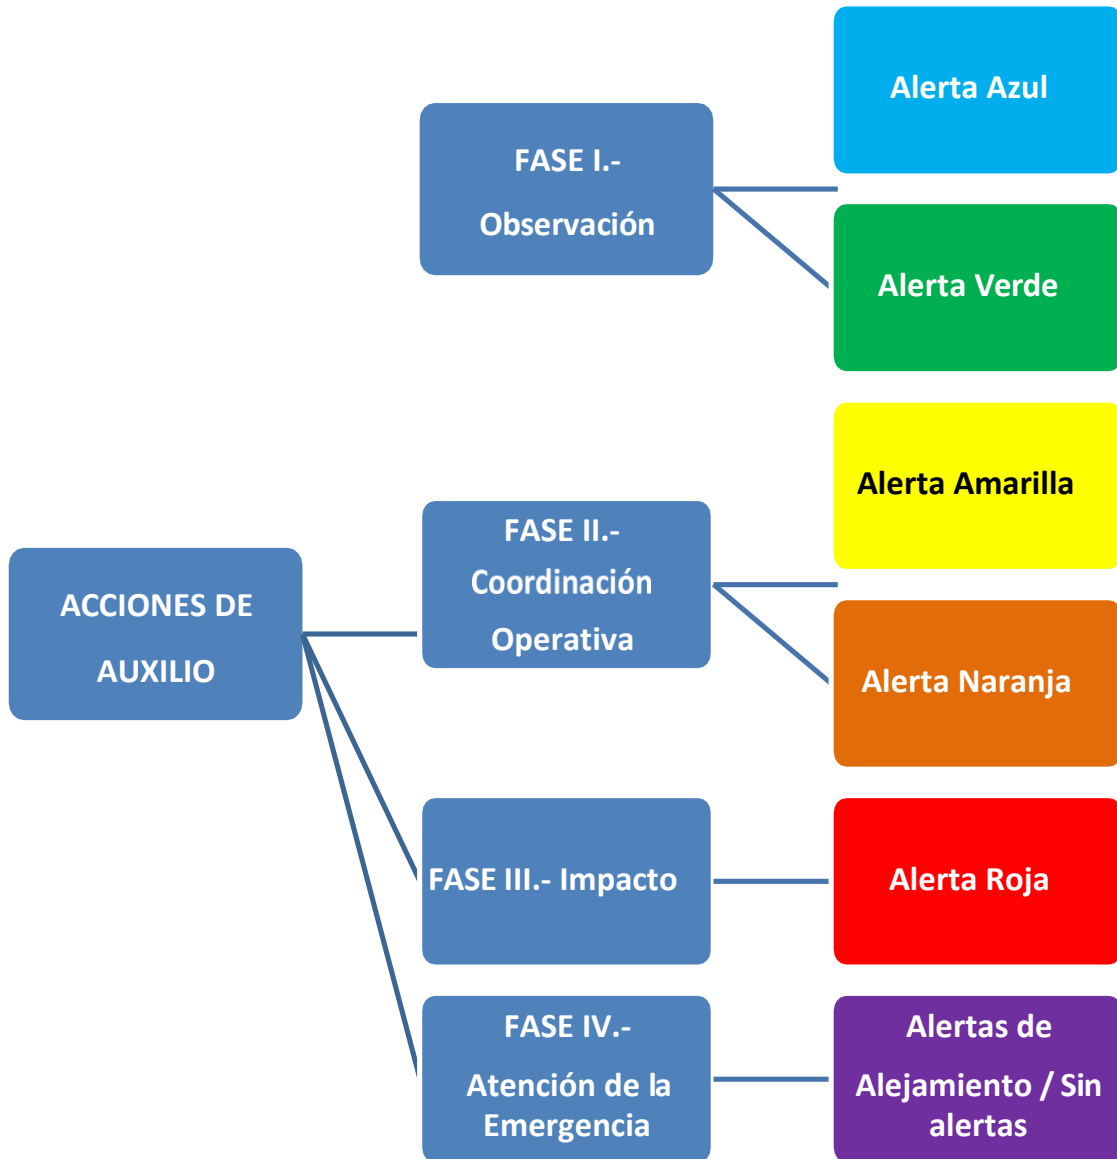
ACCIONES DE AUXILIO

FASE I.- Observación

Alerta Azul

Alerta Verde

FASE II.- Coordinación Operativa

Alerta Amarilla

Alerta Naranja

FASE III.- Impacto

Alerta Roja

FASE IV.- Atención de la Emergencia

Alertas de Alejamiento / Sin alertas